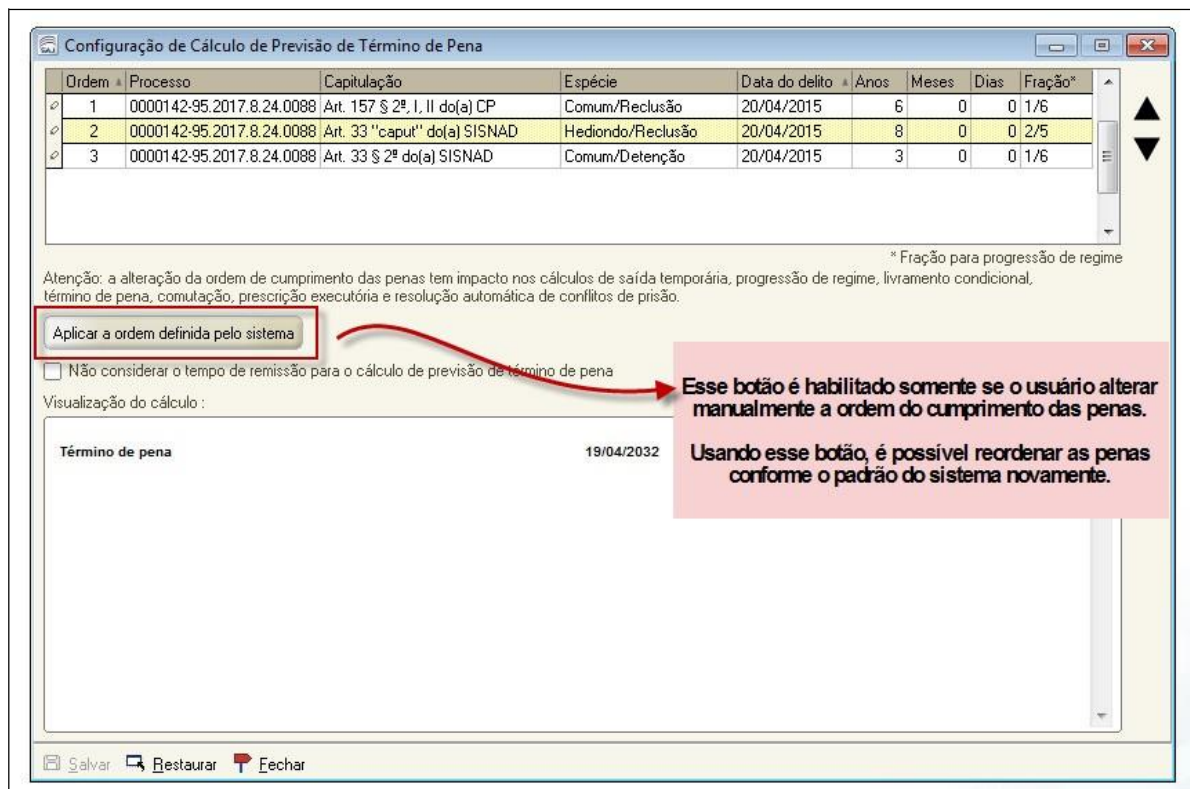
Configuração de Cálculo de Previsão de Término de Pena

| Ordem | Processo | Capitulação | Espécie | Data do delito | Anos | Meses | Dias | Fração* |
|---|---|---|---|---|---|---|---|---|
| 1 | 0000142-95.2017.8.24.0088 | Art. 157 § 2º, I, II do(a) CP | Comum/Reclusão | 20/04/2015 | 6 | 0 | 0 | 1/6 |
| 2 | 0000142-95.2017.8.24.0088 | Art. 33 "caput" do(a) SISNAD | Hediondo/Reclusão | 20/04/2015 | 8 | 0 | 0 | 2/5 |
| 3 | 0000142-95.2017.8.24.0088 | Art. 33 § 2º do(a) SISNAD | Comum/Detenção | 20/04/2015 | 3 | 0 | 0 | 1/6 |

* Fração para progressão de regime

Atenção: a alteração da ordem de cumprimento das penas tem impacto nos cálculos de saída temporária, progressão de regime, livramento condicional, término de pena, comutação, prescrição executória e resolução automática de conflitos de prisão.

Aplicar a ordem definida pelo sistema

Não considerar o tempo de remissão para o cálculo de previsão de término de pena

Visualização do cálculo :

Término de pena 19/04/2032

Esse botão é habilitado somente se o usuário alterar manualmente a ordem do cumprimento das penas.

Usando esse botão, é possível reordenar as penas conforme o padrão do sistema novamente.

Salvar Restaurar Fechar